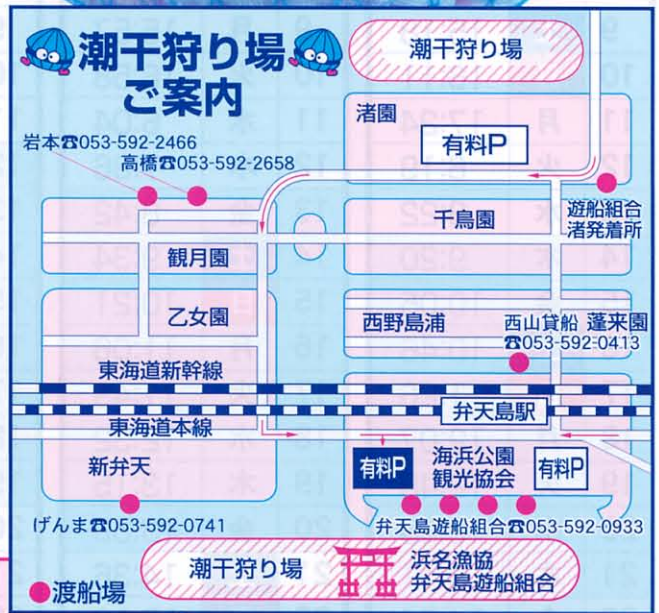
潮干狩り場
ご案内

潮干狩り場

渚園

有料P

岩本☎053-592-2466
高橋☎053-592-2658

遊船組合
渚発着所

千鳥園

観月園

乙女園

西野島浦

西山貸船　蓬来園
☎053-592-0413

東海道新幹線

弁天島駅

東海道本線

新弁天

有料P

海浜公園
観光協会

有料P

げんま☎053-592-0741

弁天島遊船組合☎053-592-0933

潮干狩り場

浜名漁協
弁天島遊船組合

●渡船場